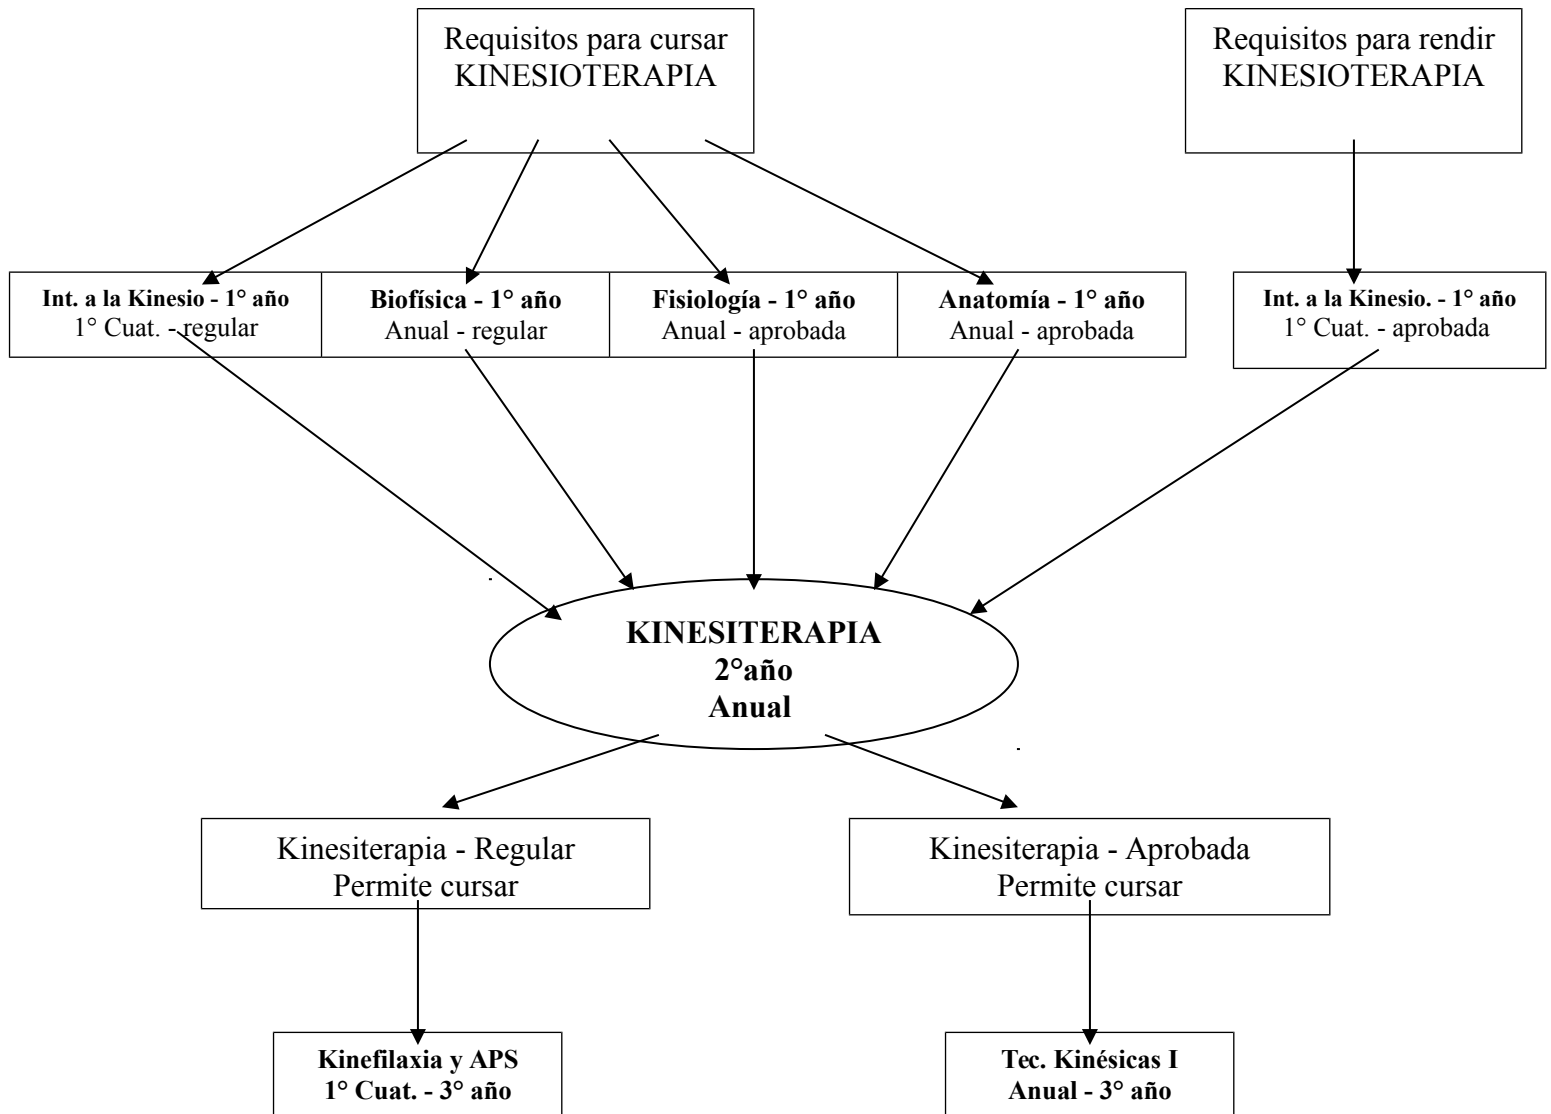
Requisitos para cursar KINESIOTERAPIA

Requisitos para rendir KINESIOTERAPIA

**Int. a la Kinesio - 1° año**
1° Cuat. - regular

**Biofísica - 1° año**
Anual - regular

**Fisiología - 1° año**
Anual - aprobada

**Anatomía - 1° año**
Anual - aprobada

**Int. a la Kinesio. - 1° año**
1° Cuat. - aprobada

**KINESITERAPIA**
**2°año**
**Anual**

Kinesiterapia - Regular
Permite cursar

Kinesiterapia - Aprobada
Permite cursar

**Kinefilaxia y APS**
**1° Cuat. - 3° año**

**Tec. Kinésicas I**
**Anual - 3° año**